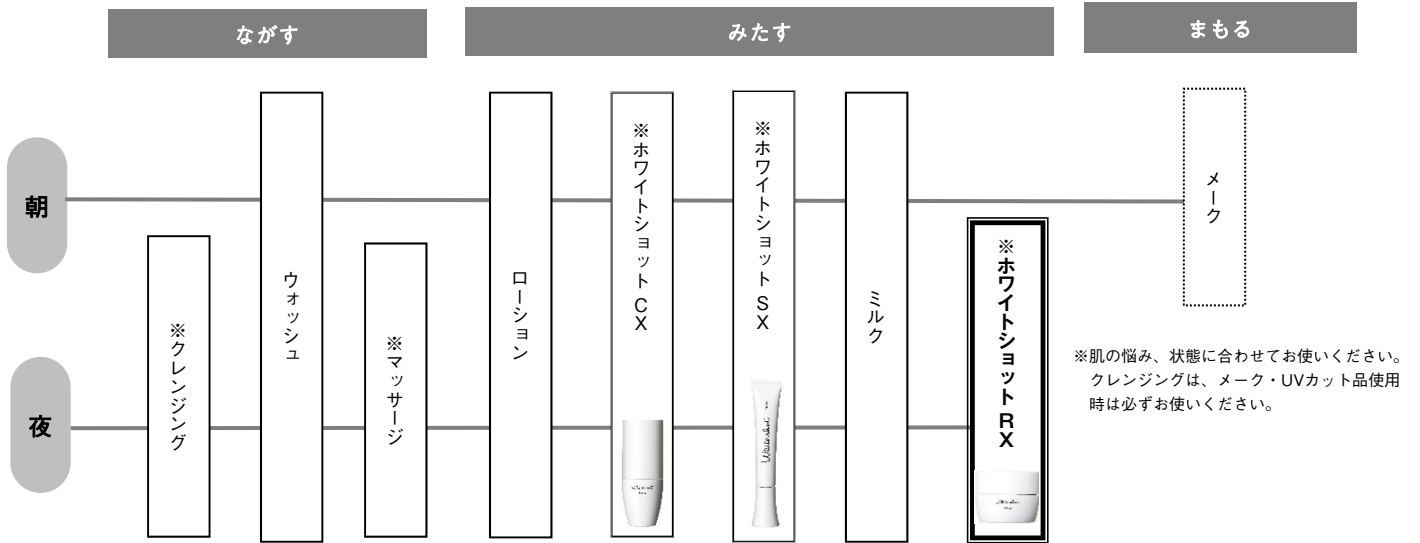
ながす

みたす

まもる

朝

夜

※クレンジング

ウォッシュ

※マッサージ

ローション

※ホワイトショット CX

※ホワイトショット SX

ミルク

※ホワイトショット RX

メーク

※肌の悩み、状態に合わせてお使いください。
クレンジングは、メーク・UVカット品使用時は必ずお使いください。